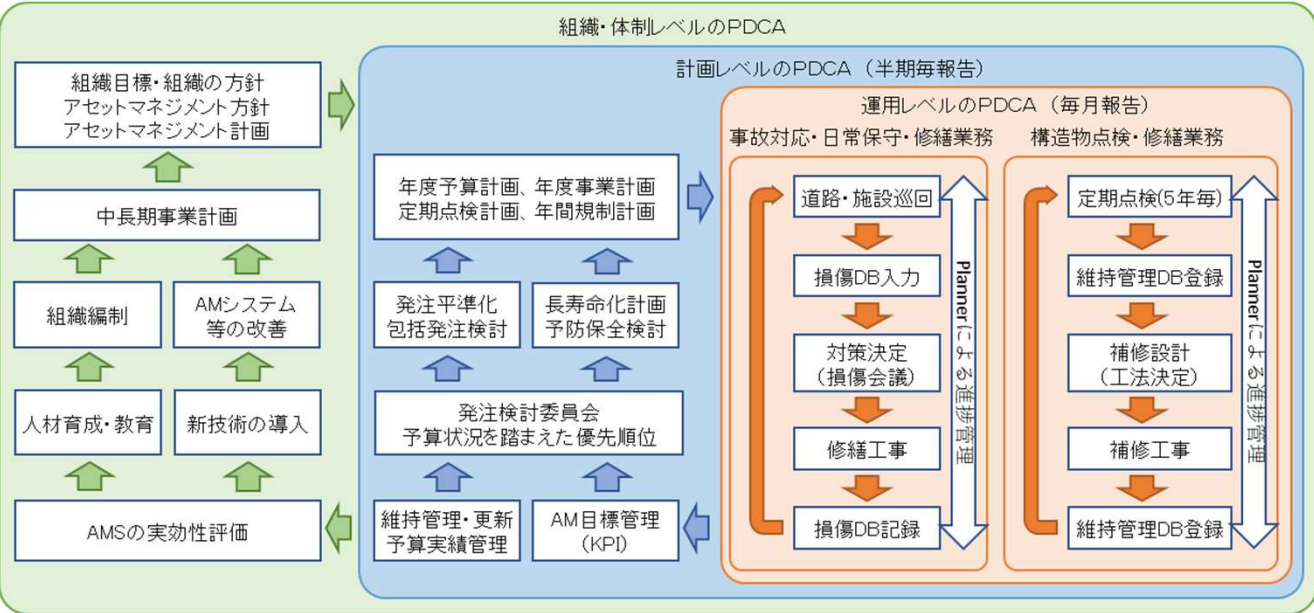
組織・体制レベルのPDCA

組織目標・組織の方針
アセットマネジメント方針
アセットマネジメント計画

中長期事業計画

組織編制

AMシステム
等の改善

人材育成・教育

新技術の導入

AMSの実効性評価

計画レベルのPDCA（半期毎報告）

年度予算計画、年度事業計画
定期点検計画、年間規制計画

発注平準化
包括発注検討

長寿命化計画
予防保全検討

発注検討委員会
予算状況を踏まえた優先順位

維持管理・更新
予算実績管理

AM目標管理
（KPI）

運用レベルのPDCA（毎月報告）

事故対応・日常保守・修繕業務

道路・施設巡回

損傷DB入力

対策決定
（損傷会議）

修繕工事

損傷DB記録

Plannerによる進捗管理

構造物点検・修繕業務

定期点検(5年毎)

維持管理DB登録

補修設計
（工法決定）

補修工事

維持管理DB登録

Plannerによる進捗管理